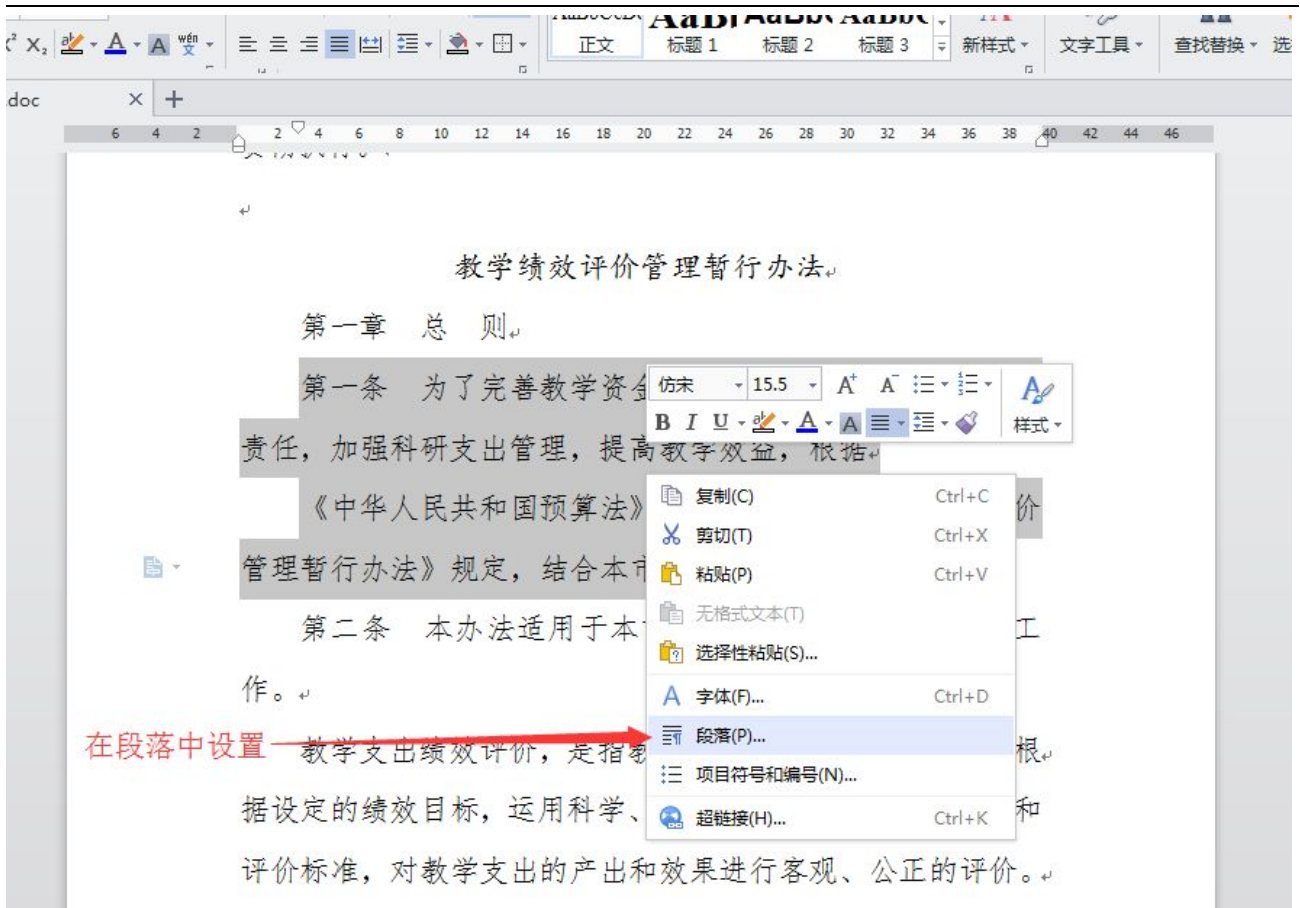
AaBl AaBb AaBbC
正文 标题 1 标题 2 标题 3 新样式 文字工具 查找替换 选

doc × +

6 4 2 2 4 6 8 10 12 14 16 18 20 22 24 26 28 30 32 34 36 38 40 42 44 46

教学绩效评价管理暂行办法

第一章 总 则

第一条 为了完善教学资金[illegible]

责任，加强科研支出管理，提高教学效益，根据

《中华人民共和国预算法》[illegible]价

管理暂行办法》规定，结合本市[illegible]

第二条 本办法适用于本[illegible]工

作。

在段落中设置 教学支出绩效评价，是指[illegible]根

据设定的绩效目标，运用科学、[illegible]和

评价标准，对教学支出的产出和效果进行客观、公正的评价。

仿宋 15.5 A A
B I U A A
样式

复制(C) Ctrl+C
剪切(T) Ctrl+X
粘贴(P) Ctrl+V
无格式文本(T)
选择性粘贴(S)...
字体(F)... Ctrl+D
段落(P)...
项目符号和编号(N)...
超链接(H)... Ctrl+K